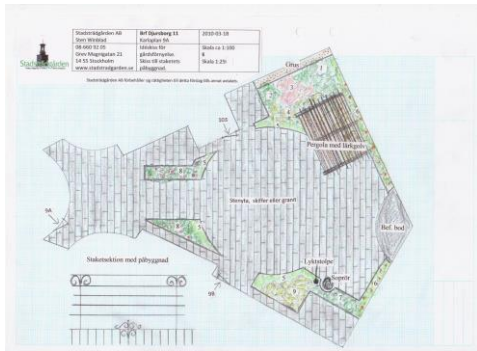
Stadsträdgården

| Stadsträdgården AB Sten Wiiblad | Brf Djursborg 11 Karlaplan 6A | 2010-03-16 |
|---|---|---|
| 08-660 92 05 Grev Magnigatan 21 114 55 Stockholm www.stadstradgarden.se | Utkikss för gårdsförnyelse Skiss till staketets påbyggnad | Skala ca 1:100 B Skala 1:25 |

Stadsträdgården AB förbehåller sig rättigheten till detta förslag tills annat avtalats.

Gräs

Pergola med lärkgrön

Stensättning

Betyla, skiffer eller granit

Brf. bod

Lyktstolpe

Sopsör

9A

9B

Staketsektion med påbyggnad